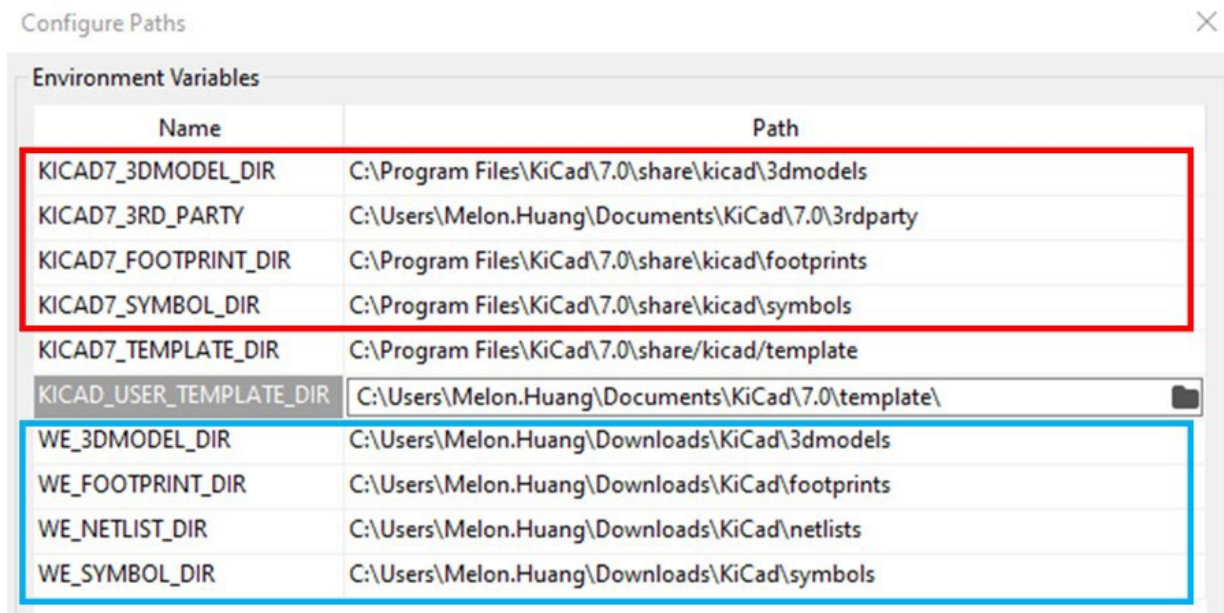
Configure Paths

×

Environment Variables

| Name | Path |
|---|---|
| KICAD7_3DMODEL_DIR | C:\Program Files\KiCad\7.0\share\kicad\3dmodels |
| KICAD7_3RD_PARTY | C:\Users\Melon.Huang\Documents\KiCad\7.0\3rdparty |
| KICAD7_FOOTPRINT_DIR | C:\Program Files\KiCad\7.0\share\kicad\footprints |
| KICAD7_SYMBOL_DIR | C:\Program Files\KiCad\7.0\share\kicad\symbols |
| KICAD7_TEMPLATE_DIR | C:\Program Files\KiCad\7.0\share/kicad/template |
| KICAD_USER_TEMPLATE_DIR | C:\Users\Melon.Huang\Documents\KiCad\7.0\template\ |
| WE_3DMODEL_DIR | C:\Users\Melon.Huang\Downloads\KiCad\3dmodels |
| WE_FOOTPRINT_DIR | C:\Users\Melon.Huang\Downloads\KiCad\footprints |
| WE_NETLIST_DIR | C:\Users\Melon.Huang\Downloads\KiCad\netlists |
| WE_SYMBOL_DIR | C:\Users\Melon.Huang\Downloads\KiCad\symbols |